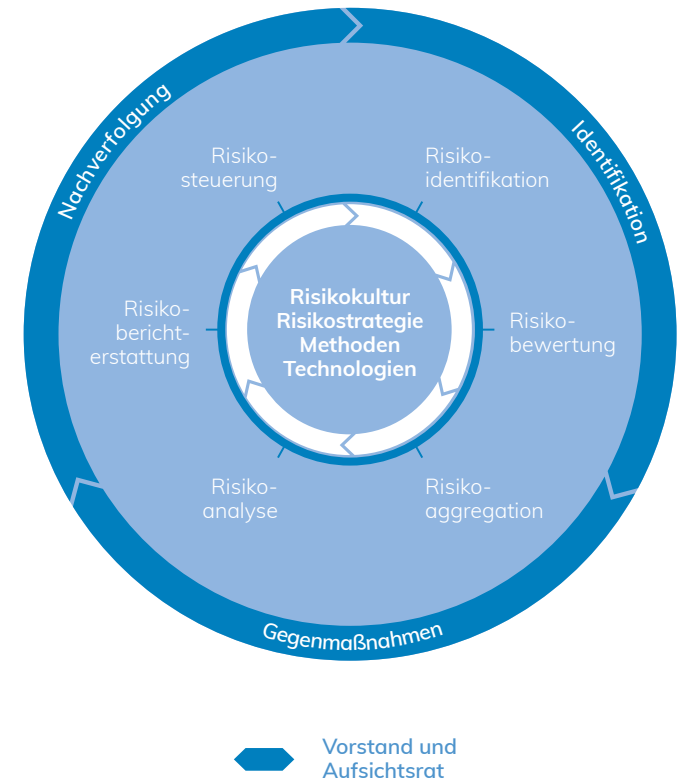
Nachverfolgung

Identifikation

Gegenmaßnahmen

Risikosteuerung

Risikoidentifikation

Risikoberichterstattung

Risikobewertung

Risikoanalyse

Risikoaggregation

Risikokultur
Risikostrategie
Methoden
Technologien

Vorstand und Aufsichtsrat